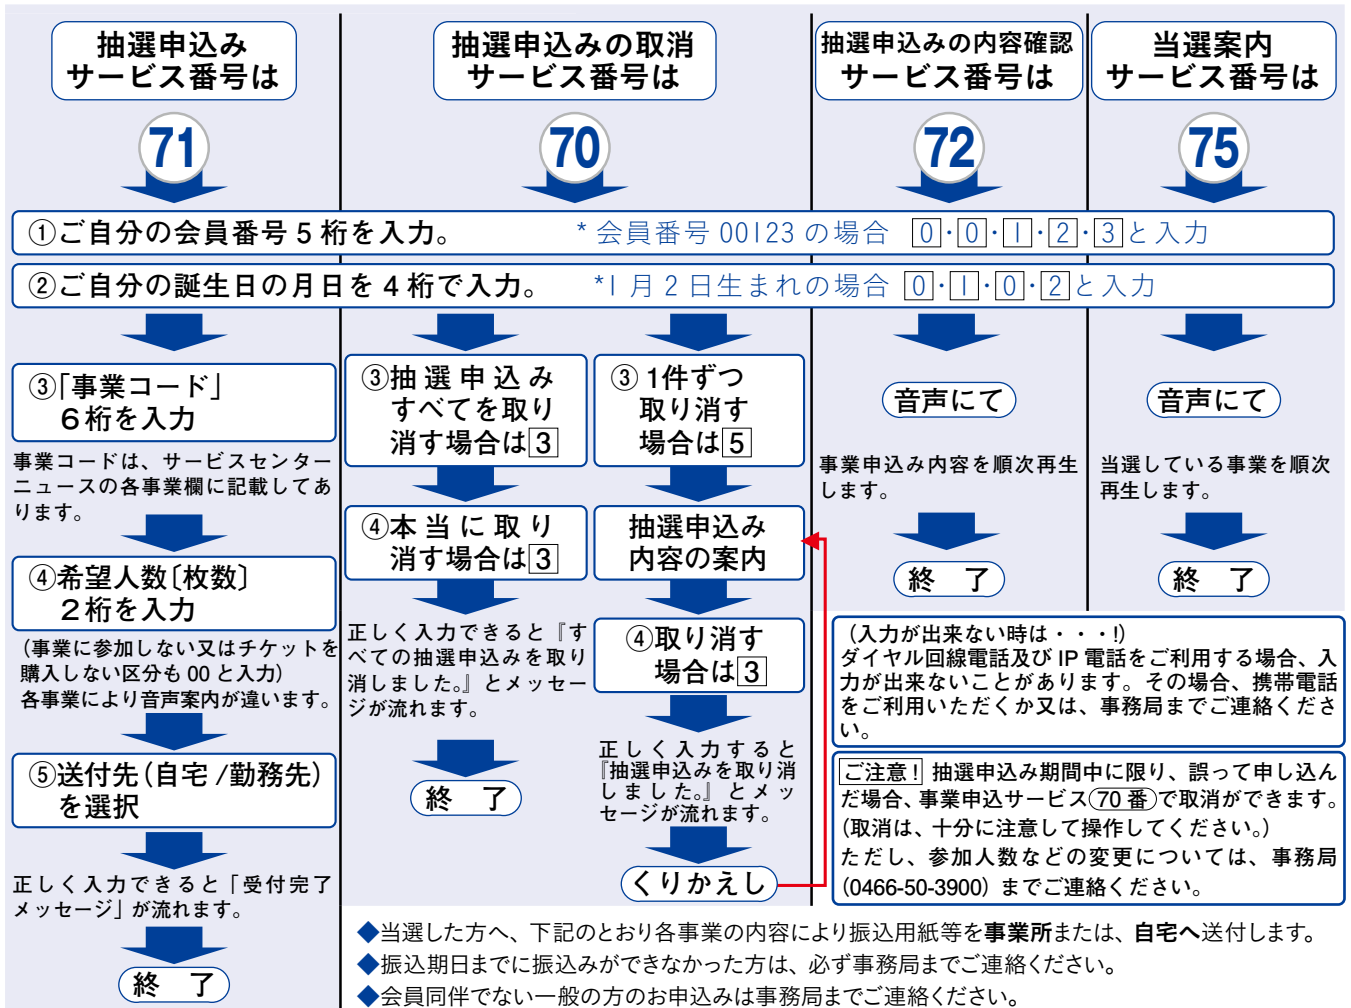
抽選申込み
サービス番号は

71

抽選申込みの取消
サービス番号は

70

抽選申込みの内容確認
サービス番号は

72

当選案内
サービス番号は

75

①ご自分の会員番号５桁を入力。 ＊会員番号 00123 の場合 0・0・1・2・3と入力

②ご自分の誕生日の月日を４桁で入力。 ＊1 月 2 日生まれの場合 0・1・0・2と入力

③「事業コード」
６桁を入力

事業コードは、サービスセンターニュースの各事業欄に記載してあります。

④希望人数〔枚数〕
２桁を入力

（事業に参加しない又はチケットを購入しない区分も 00 と入力）
各事業により音声案内が違います。

⑤送付先（自宅 /勤務先）
を選択

正しく入力できると「受付完了メッセージ」が流れます。

終 了

③抽選申込み
すべてを取り
消す場合は3

④本当に取り
消す場合は3

正しく入力できると『すべての抽選申込みを取り消しました。』とメッセージが流れます。

終 了

③ 1件ずつ
取り消す
場合は5

抽選申込み
内容の案内

④取り消す
場合は3

正しく入力すると『抽選申込みを取り消しました。』とメッセージが流れます。

くりかえし

音声にて

事業申込み内容を順次再生します。

終 了

音声にて

当選している事業を順次再生します。

終 了

（入力が出来ない時は・・・!）
ダイヤル回線電話及び IP 電話をご利用する場合、入力が出来ないことがあります。その場合、携帯電話をご利用いただくか又は、事務局までご連絡ください。

ご注意! 抽選申込み期間中に限り、誤って申し込んだ場合、事業申込サービス(70 番)で取消ができます。
(取消は、十分に注意して操作してください。)
ただし、参加人数などの変更については、事務局(0466-50-3900) までご連絡ください。

◆当選した方へ、下記のとおり各事業の内容により振込用紙等を事業所または、自宅へ送付します。
◆振込期日までに振込みができなかった方は、必ず事務局までご連絡ください。
◆会員同伴でない一般の方のお申込みは事務局までご連絡ください。